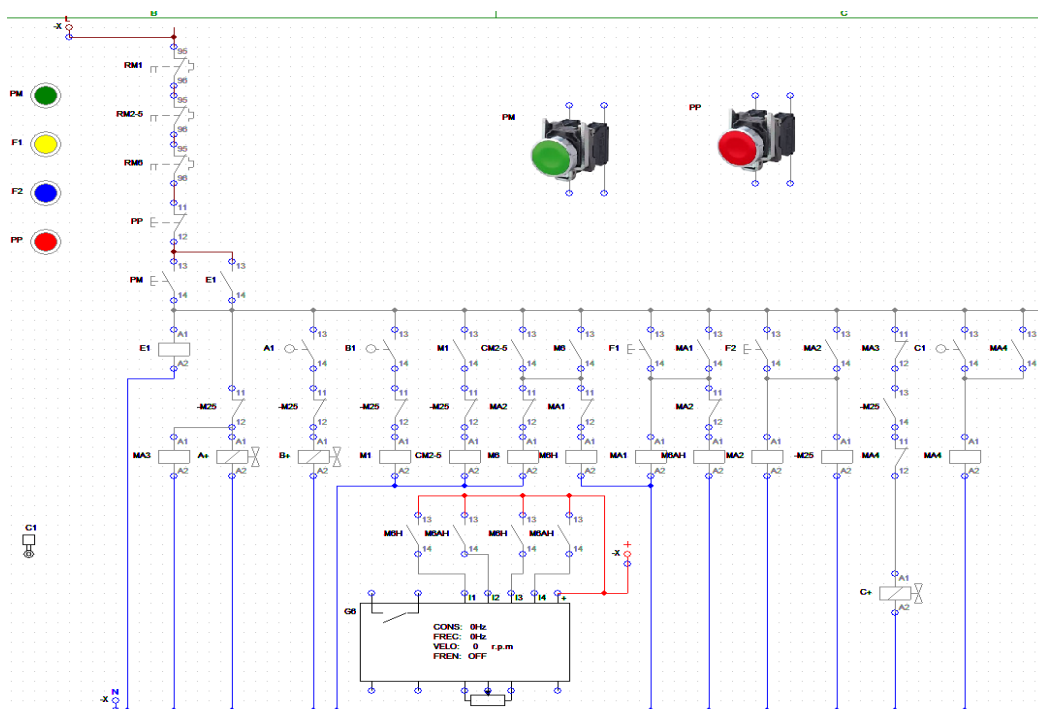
L
B
C
-X
RM1
95
96
RM2-5
95
96
RM6
95
96
PP
11
12
PM
13
14
E1
13
14
PM
F1
F2
PP
PM
PP
E1
A1
A2
-M25
11
12
MA3
A1
A2
A+
A1
A2
A1
13
14
-M25
11
12
B+
A1
A2
B1
13
14
-M25
11
12
M1
A1
A2
M1
13
14
-M25
11
12
CM2-5
A1
A2
CM2-5
13
14
MA2
11
12
M6
A1
A2
M6
13
14
MA1
11
12
M6H
A1
A2
F1
13
14
MA1
A1
A2
MA1
13
14
MA2
11
12
M6AH
A1
A2
F2
13
14
MA2
A1
A2
MA2
13
14
-M25
A1
A2
MA3
11
12
13
14
-M25
11
12
MA4
C1
13
14
MA4
A1
A2
MA4
13
14
C1
M6H
13
14
M6AH
13
14
M6H
13
14
M6AH
13
14
-X
+
G6
I1
I2
I3
I4
+
CONS: 0Hz
FREC: 0Hz
VELO: 0 r.p.m
FREN: OFF
C+
A1
A2
N
-X